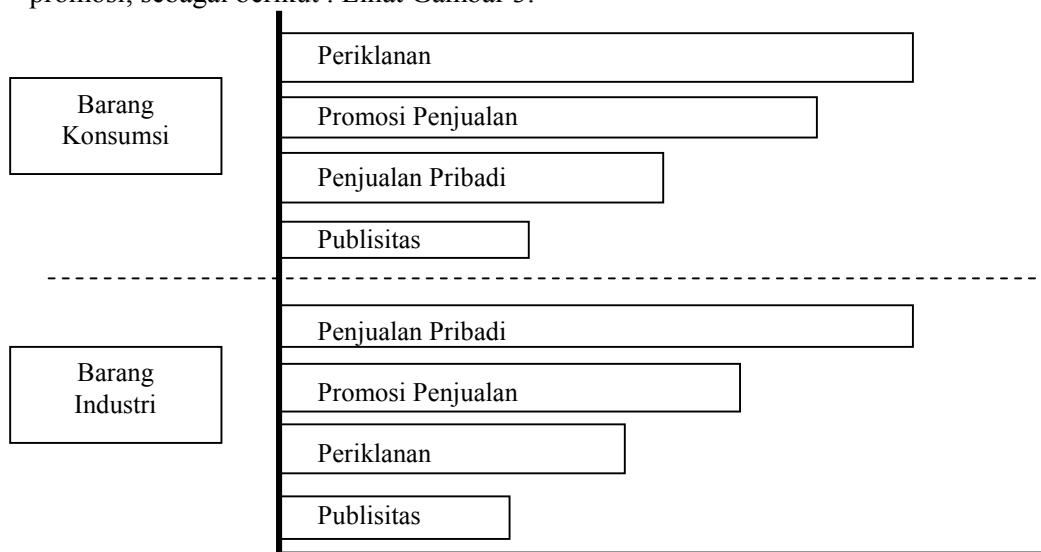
promosi, sebagai berikut : Lihat Gambar 5.

Barang Konsumsi

Periklanan

Promosi Penjualan

Penjualan Pribadi

Publisitas

Barang Industri

Penjualan Pribadi

Promosi Penjualan

Periklanan

Publisitas